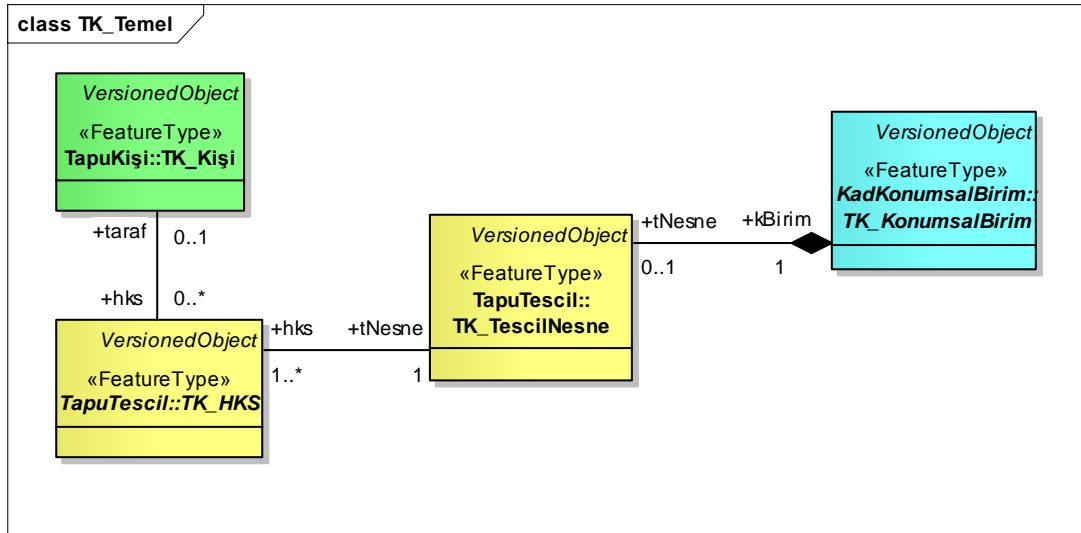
class TK_Temel

VersionedObject
«FeatureType»
TapuKişi::TK_Kişi

+taraf 0..1

+hks 0..*

VersionedObject
«FeatureType»
TapuTescil::TK_HKS

+hks 1..*

+tNesne 1

VersionedObject
«FeatureType»
TapuTescil::
TK_TescilNesne

+tNesne 0..1

+kBirim 1

VersionedObject
«FeatureType»
KadKonumsalBirim::
TK_KonumsalBirim